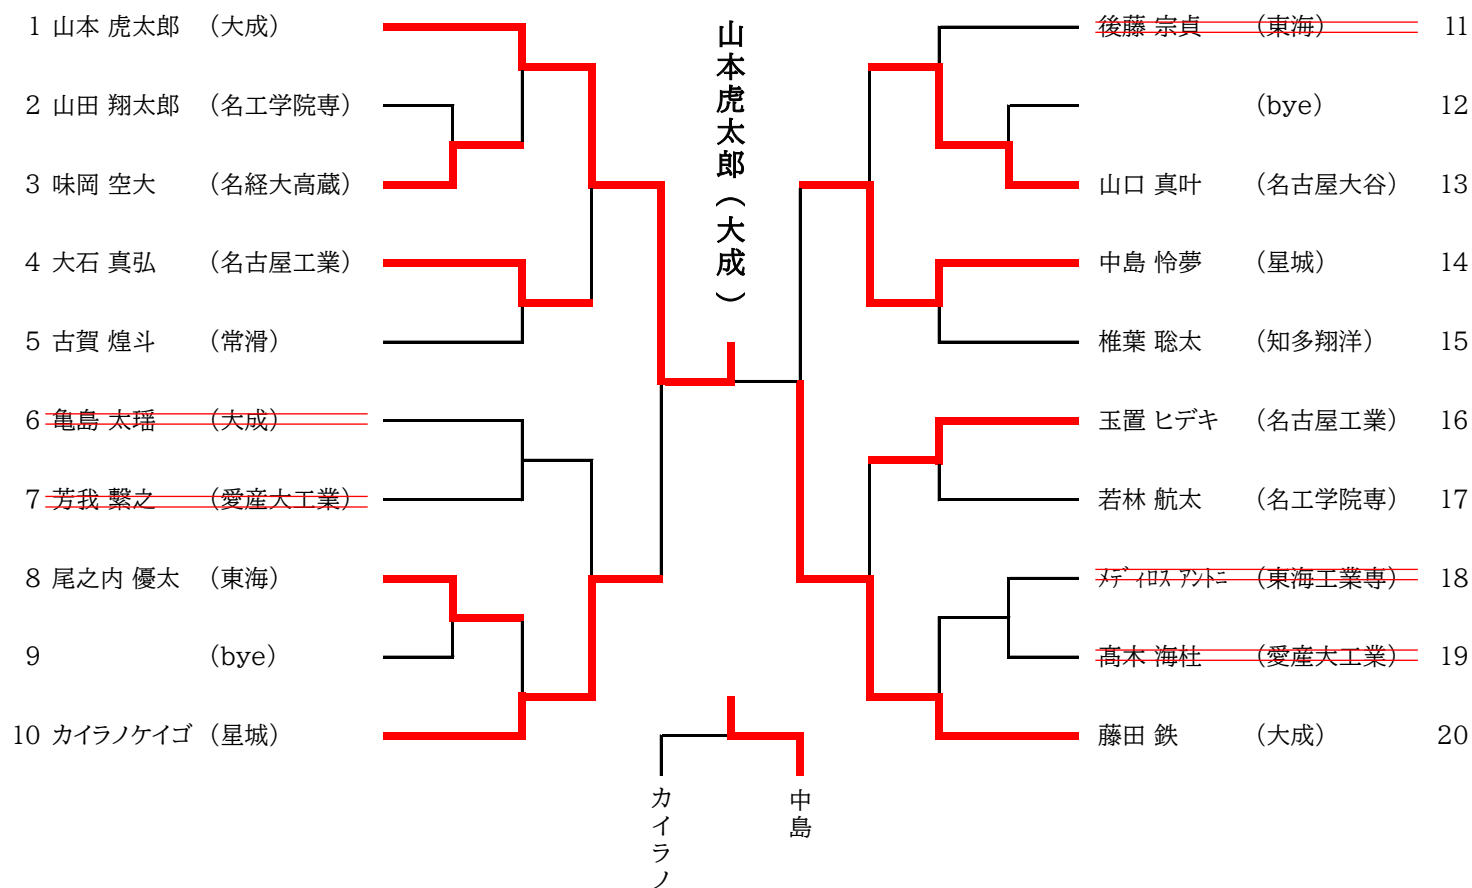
1 山本 虎太郎 （大成）
2 山田 翔太郎 （名工学院専）
3 味岡 空大 （名経大高蔵）
4 大石 真弘 （名古屋工業）
5 古賀 煌斗 （常滑）
6 亀島 太瑶 （大成）
7 芳我 繋之 （愛産大工業）
8 尾之内 優太 （東海）
9 （bye）
10 カイラノケイゴ （星城）

山本虎太郎（大成）

後藤 宗真 （東海） 11
（bye） 12
山口 真叶 （名古屋大谷） 13
中島 怜夢 （星城） 14
椎葉 聡太 （知多翔洋） 15
玉置 ヒデキ （名古屋工業） 16
若林 航太 （名工学院専） 17
メディロス アントニ （東海工業専） 18
高木 海柱 （愛産大工業） 19
藤田 鉄 （大成） 20

カイラノ
中島